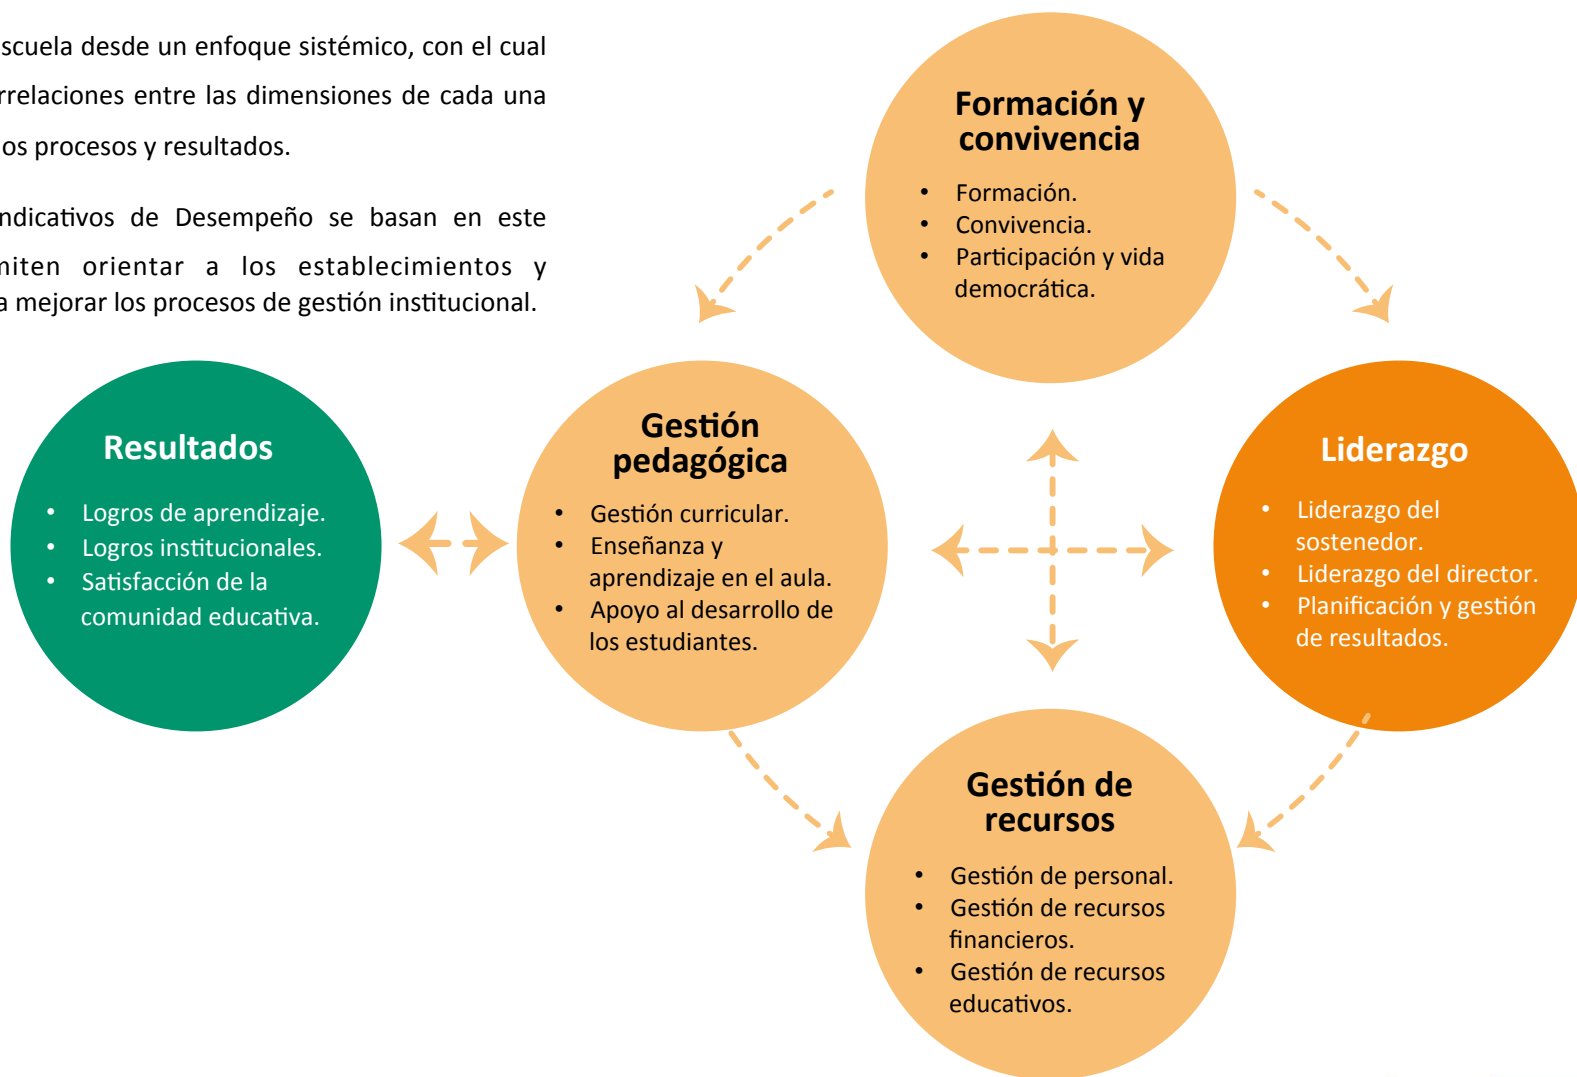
scuela desde un enfoque sistémico, con el cual rrelaciones entre las dimensiones de cada una os procesos y resultados.

ndicativos de Desempeño se basan en este miten orientar a los establecimientos y a mejorar los procesos de gestión institucional.

Formación y convivencia

- Formación.
- Convivencia.
- Participación y vida democrática.

Resultados

- Logros de aprendizaje.
- Logros institucionales.
- Satisfacción de la comunidad educativa.

Gestión pedagógica

- Gestión curricular.
- Enseñanza y aprendizaje en el aula.
- Apoyo al desarrollo de los estudiantes.

Liderazgo

- Liderazgo del sostenedor.
- Liderazgo del director.
- Planificación y gestión de resultados.

Gestión de recursos

- Gestión de personal.
- Gestión de recursos financieros.
- Gestión de recursos educativos.